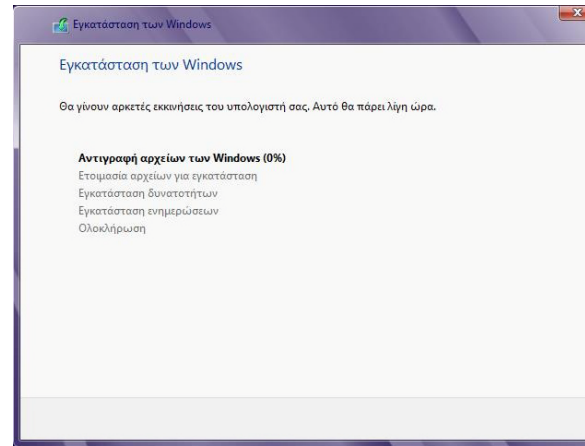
Εγκατάσταση των Windows

Εγκατάσταση των Windows

Θα γίνουν αρκετές εκκινήσεις του υπολογιστή σας. Αυτό θα πάρει λίγη ώρα.

Αντιγραφή αρχείων των Windows (0%)
Ετοιμασία αρχείων για εγκατάσταση
Εγκατάσταση δυνατοτήτων
Εγκατάσταση ενημερώσεων
Ολοκλήρωση